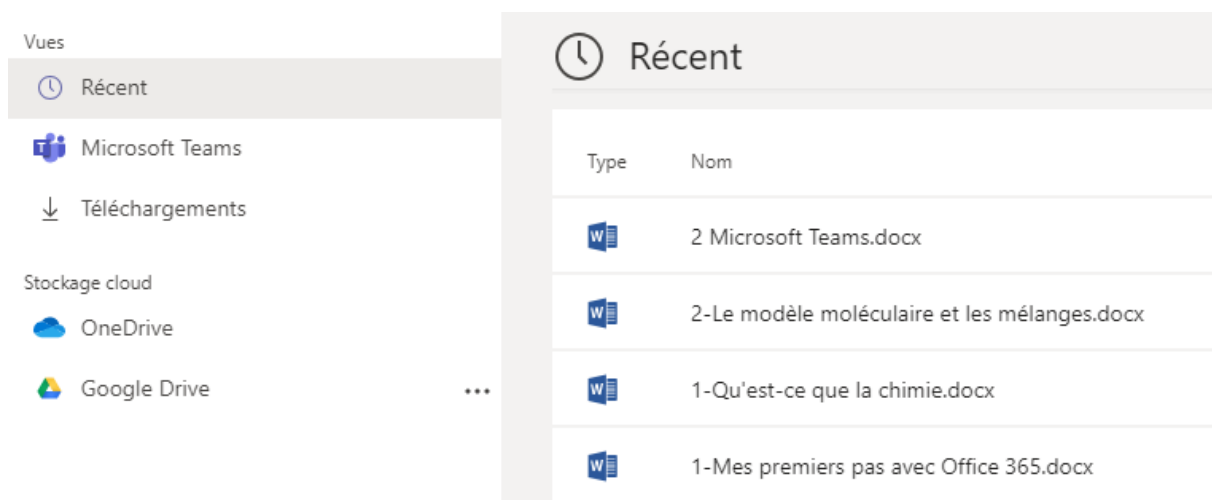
Vues

Récent

Microsoft Teams

Téléchargements

Stockage cloud

OneDrive

Google Drive

Récent

| Type | Nom |
|---|---|
| W | 2 Microsoft Teams.docx |
| W | 2-Le modèle moléculaire et les mélanges.docx |
| W | 1-Qu'est-ce que la chimie.docx |
| W | 1-Mes premiers pas avec Office 365.docx |